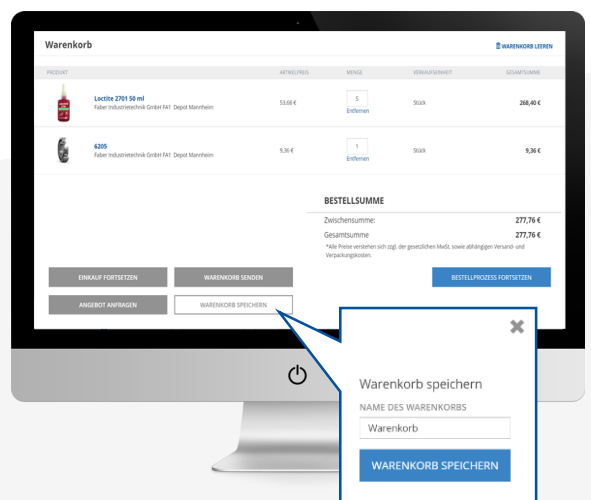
Warenkorb

WARENKORB LEEREN

| PRODUKT | ARTIKELPREIS | MENGE | VERKAUFSEINHEIT | GESAMTSUMME |
|---|---|---|---|---|
| Loctite 2701 50 ml Faber Industrietechnik GmbH FA1 Depot Mannheim | 53,68 € | 5 Entfernen | Stück | 268,40 € |
| 6205 Faber Industrietechnik GmbH FA1 Depot Mannheim | 9,36 € | 1 Entfernen | Stück | 9,36 € |

BESTELLSUMME

Zwischensumme: 277,76 €

Gesamtsumme 277,76 €

*Alle Preise verstehen sich zzgl. der gesetzlichen MwSt. sowie abhängigen Versand- und Verpackungskosten.

EINKAUF FORTSETZEN

WARENKORB SENDEN

BESTELLPROZESS FORTSETZEN

ANGEBOT ANFRAGEN

WARENKORB SPEICHERN

Warenkorb speichern

NAME DES WARENKORBS

Warenkorb

WARENKORB SPEICHERN